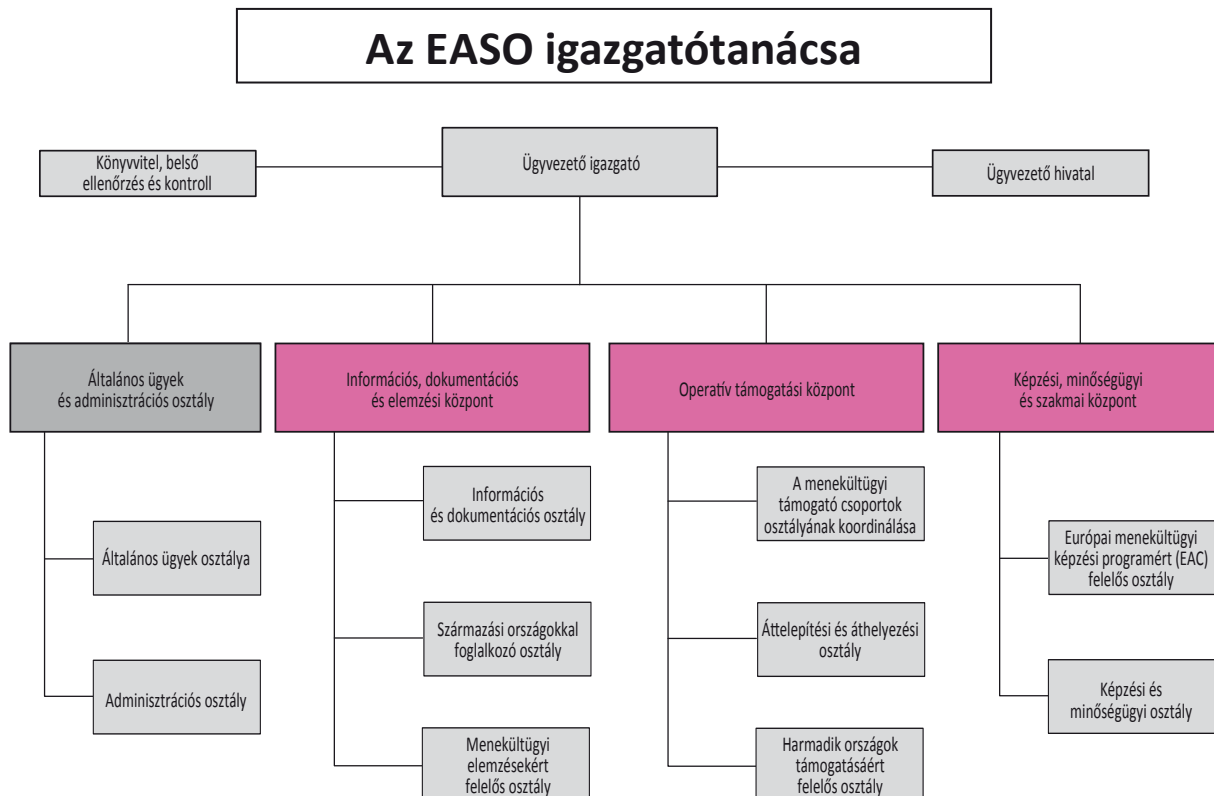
Az EASO igazgatótanácsa

Könyvvitel, belső ellenőrzés és kontroll

Ügyvezető igazgató

Ügyvezető hivatal

Általános ügyek és adminisztrációs osztály

Általános ügyek osztálya

Adminisztrációs osztály

Információs, dokumentációs és elemzési központ

Információs és dokumentációs osztály

Származási országokkal foglalkozó osztály

Menekültügyi elemzésekért felelős osztály

Operatív támogatási központ

A menekültügyi támogató csoportok osztályának koordinálása

Áttelepítési és áthelyezési osztály

Harmadik országok támogatásáért felelős osztály

Képzési, minőségügyi és szakmai központ

Európai menekültügyi képzési programért (EAC) felelős osztály

Képzési és minőségügyi osztály